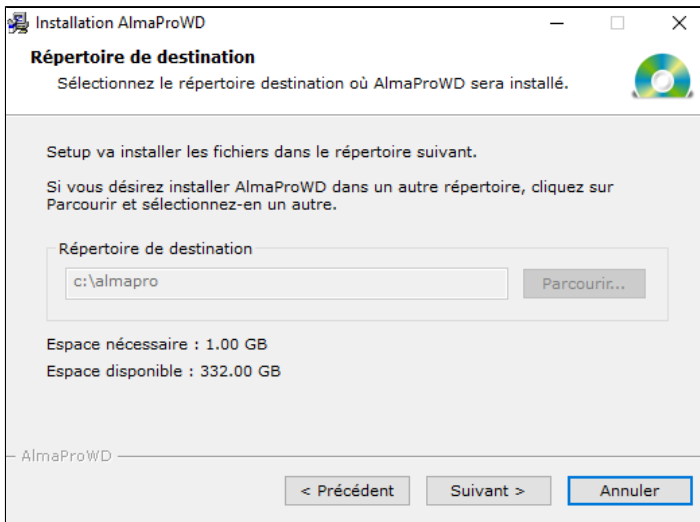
Installation AlmaProWD

Répertoire de destination

Sélectionnez le répertoire destination où AlmaProWD sera installé.

Setup va installer les fichiers dans le répertoire suivant.

Si vous désirez installer AlmaProWD dans un autre répertoire, cliquez sur Parcourir et sélectionnez-en un autre.

Répertoire de destination

c:\almapro

Parcourir...

Espace nécessaire : 1.00 GB

Espace disponible : 332.00 GB

AlmaProWD

< Précédent

Suivant >

Annuler